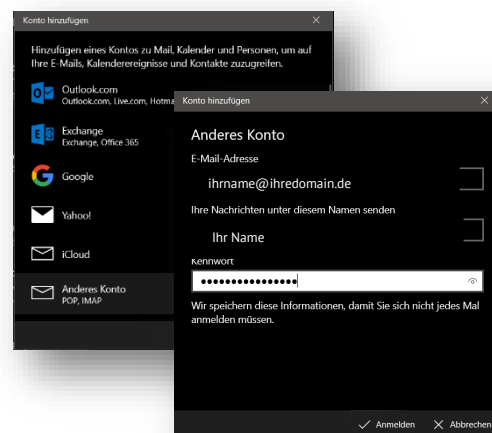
Konto hinzufügen ✕

Hinzufügen eines Kontos zu Mail, Kalender und Personen, um auf Ihre E-Mails, Kalenderereignisse und Kontakte zuzugreifen.

Outlook.com
Outlook.com, Live.com, Hotma

Exchange
Exchange, Office 365

Google

Yahoo!

iCloud

Anderes Konto
POP, IMAP

Konto hinzufügen ✕

Anderes Konto

E-Mail-Adresse

ihrname@ihredomain.de

Ihre Nachrichten unter diesem Namen senden

Ihr Name

Kennwort

••••••••••••••••

Wir speichern diese Informationen, damit Sie sich nicht jedes Mal anmelden müssen.

✓ Anmelden ✕ Abbrechen